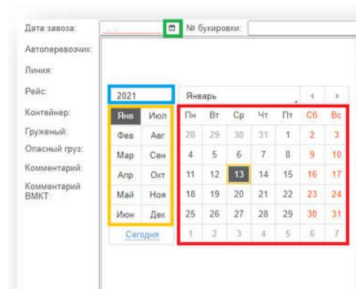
Дата завоза:
№ буксировки:
Автоперевозчик:
Линия:
Рейс:
Контейнер:
Груженый:
Опасный груз:
Комментарий
Комментарий ВМКТ:

2021
Январь
<
>

| Янв | Июл |
|---|---|
| Фев | Авг |
| Мар | Сен |
| Апр | Окт |
| Май | Ноя |
| Июн | Дек |

Сегодня

| Пн | Вт | Ср | Чт | Пт | Сб | Вс |
|---|---|---|---|---|---|---|
| 28 | 29 | 30 | 31 | 1 | 2 | 3 |
| 4 | 5 | 6 | 7 | 8 | 9 | 10 |
| 11 | 12 | 13 | 14 | 15 | 16 | 17 |
| 18 | 19 | 20 | 21 | 22 | 23 | 24 |
| 25 | 26 | 27 | 28 | 29 | 30 | 31 |
| 1 | 2 | 3 | 4 | 5 | 6 | 7 |